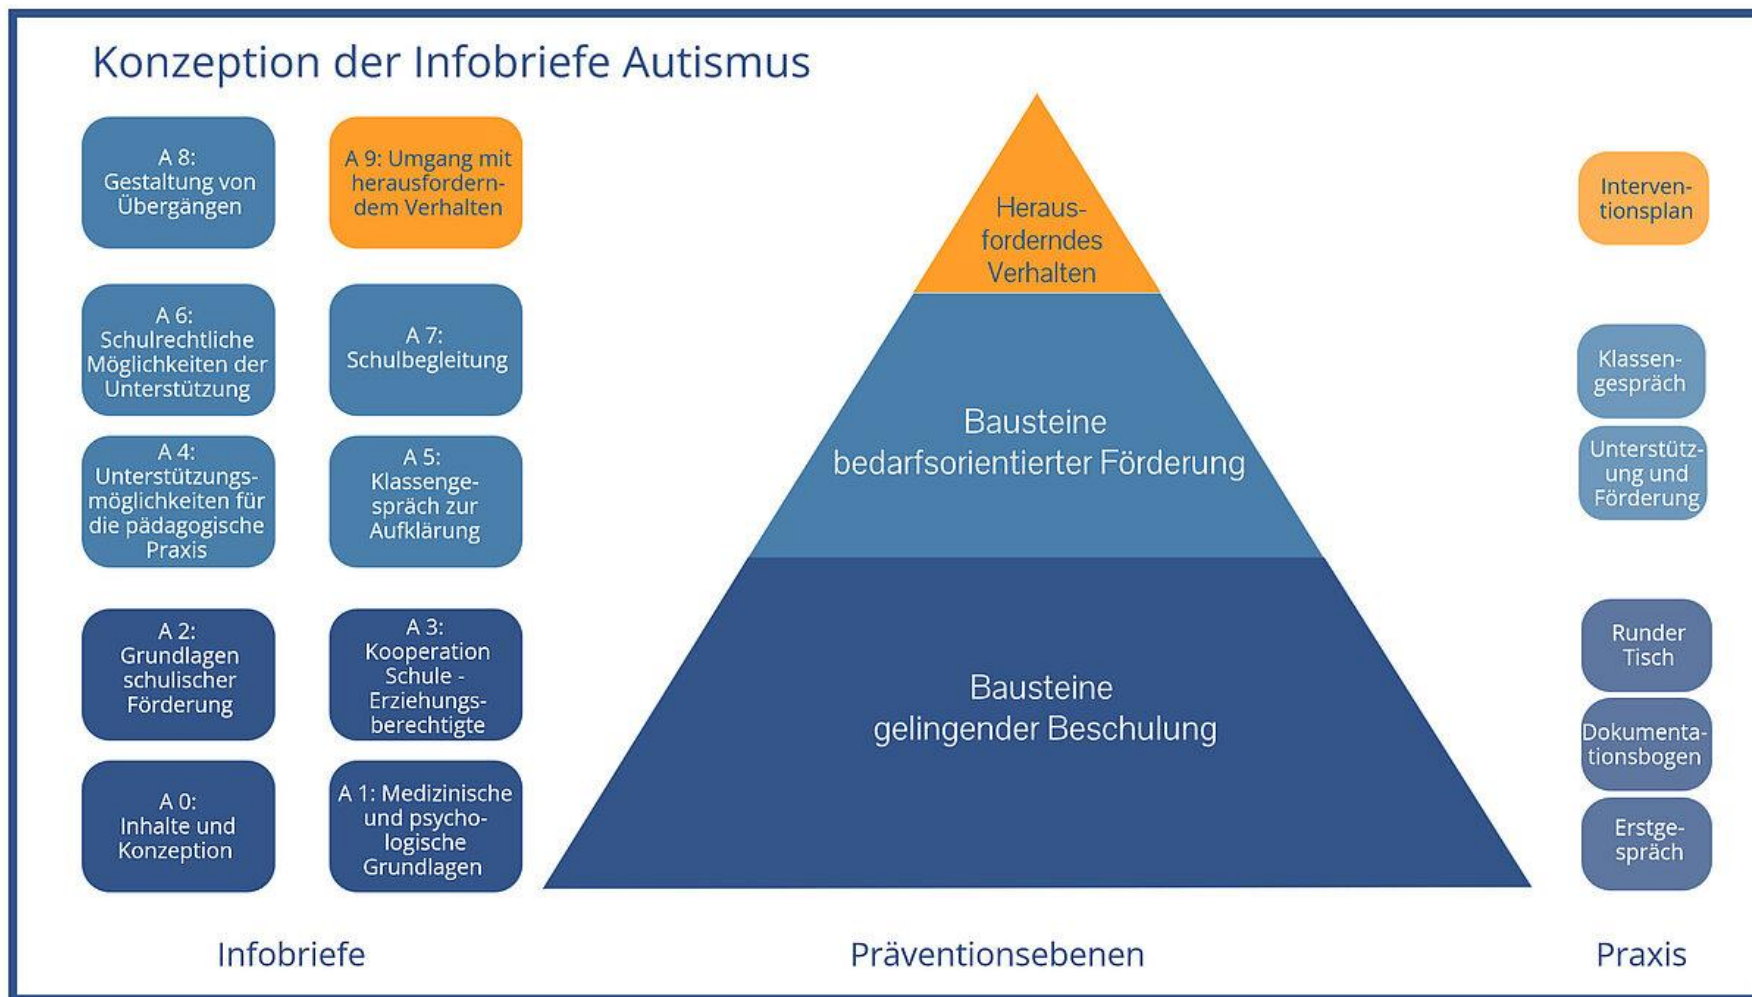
Konzeption der Infobriefe Autismus

A 8: Gestaltung von Übergängen

A 9: Umgang mit herausforderndem Verhalten

A 6: Schulrechtliche Möglichkeiten der Unterstützung

A 7: Schulbegleitung

A 4: Unterstützungsmöglichkeiten für die pädagogische Praxis

A 5: Klassengespräch zur Aufklärung

A 2: Grundlagen schulischer Förderung

A 3: Kooperation Schule - Erziehungsberechtigte

A 0: Inhalte und Konzeption

A 1: Medizinische und psychologische Grundlagen

Herausforderndes Verhalten

Bausteine bedarfsorientierter Förderung

Bausteine gelingender Beschulung

Interventionsplan

Klassengespräch

Unterstützung und Förderung

Runder Tisch

Dokumentationsbogen

Erstgespräch

Infobriefe

Präventionsebenen

Praxis